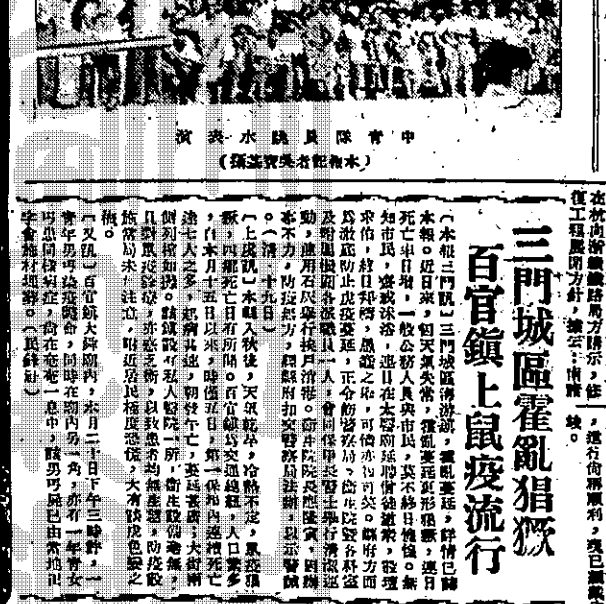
中　青　隊　員　跳　水　表　演
（本報記者吳寶基攝）

三門城區霍亂猖獗
百官鎮上鼠疫流行

〔本報三門訊〕三門城區海游鎮，霍亂蔓延，詳情已誌本報。近日來，但天氣失常，霍亂蔓延更形猖獗，逐日死亡者日增，一般公務人員與市民，莫不終日惶恐。縣府為徹底防止此疫蔓延，正令衛生院及各機關公共團體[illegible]，並動員全縣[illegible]，以示警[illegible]。

〔上虞訊〕本縣入秋後，天氣乾旱，冷熱不定，鼠疫猖獗，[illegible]本月十五日以來，時僅五日，第一保區內連續死亡達七人之多。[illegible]

〔又訊〕百官鎮大舜廟內，本月二十日下午三時許，一青年男子，染疫斃命，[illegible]

在杭尚辦鐵路局方請示，修復工程處與方針，據云：甬曹線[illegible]，進行尚稱順利，現已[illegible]